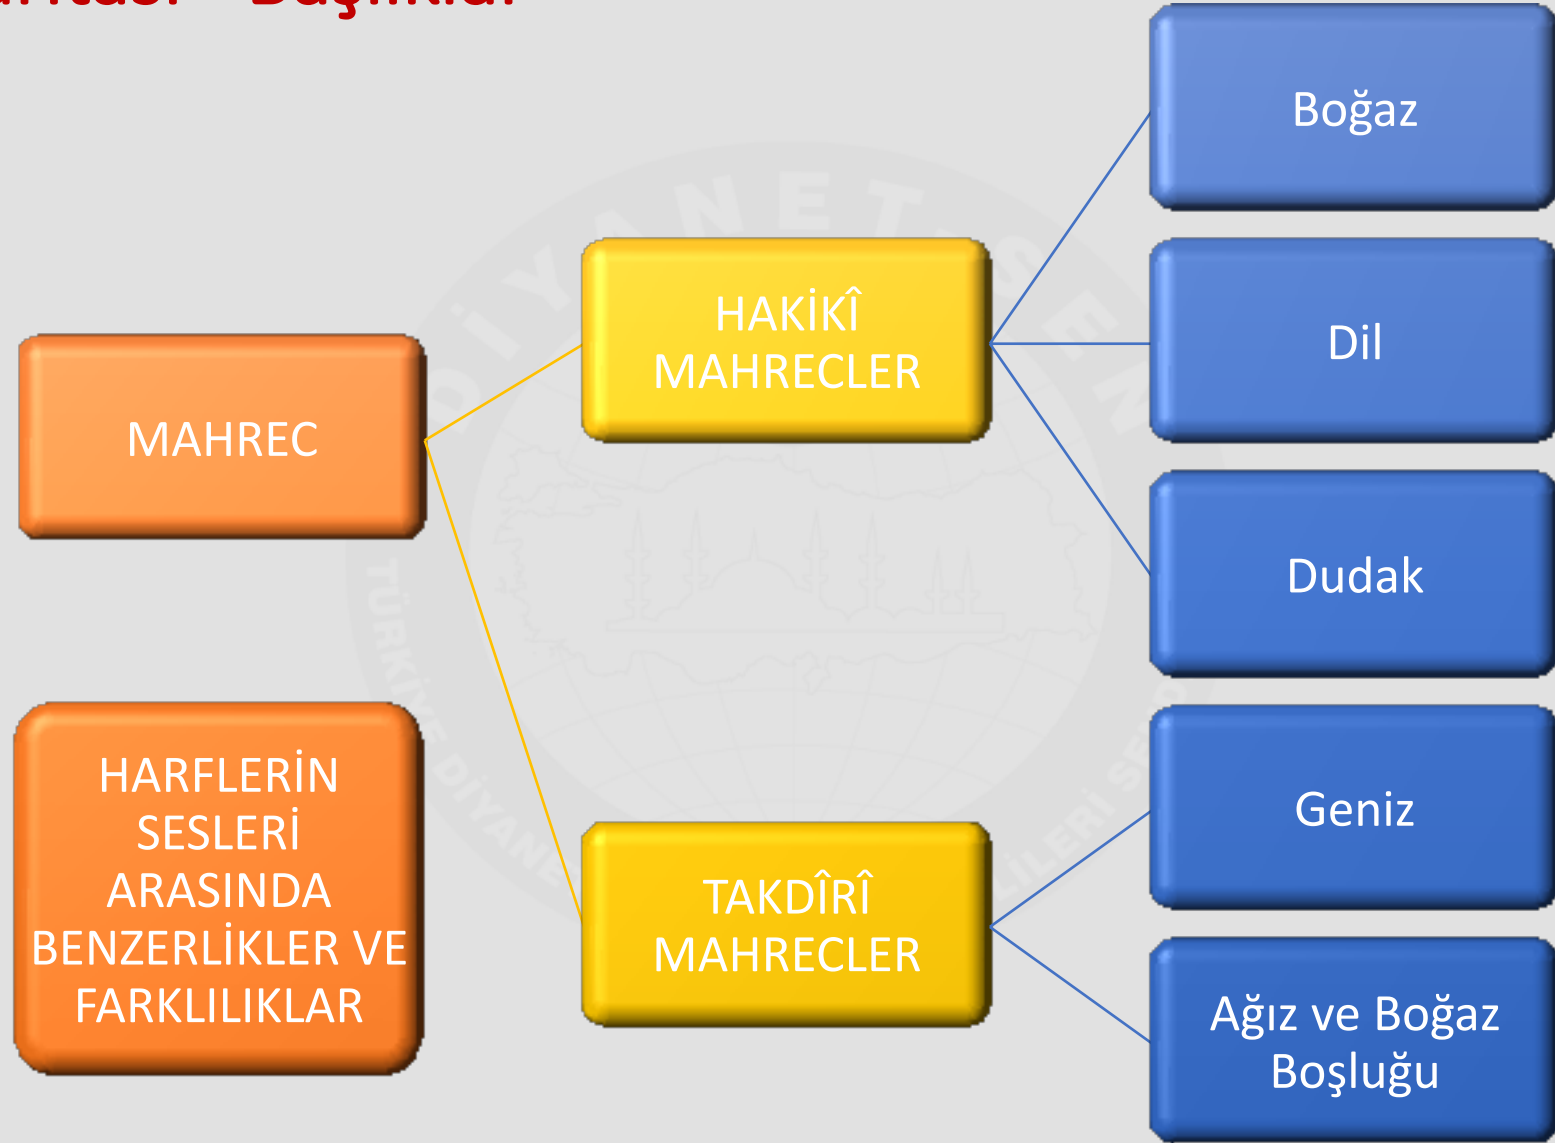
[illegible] - Başlıklar

MAHREC

HAKİKÎ MAHRECLER

TAKDÎRÎ MAHRECLER

Boğaz

Dil

Dudak

Geniz

Ağız ve Boğaz Boşluğu

HARFLERİN SESLERİ ARASINDA BENZERLİKLER VE FARKLILIKLAR

DİYANET-SEN
TÜRKİYE DİYANET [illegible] HİZMETLİLERİ SEN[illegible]